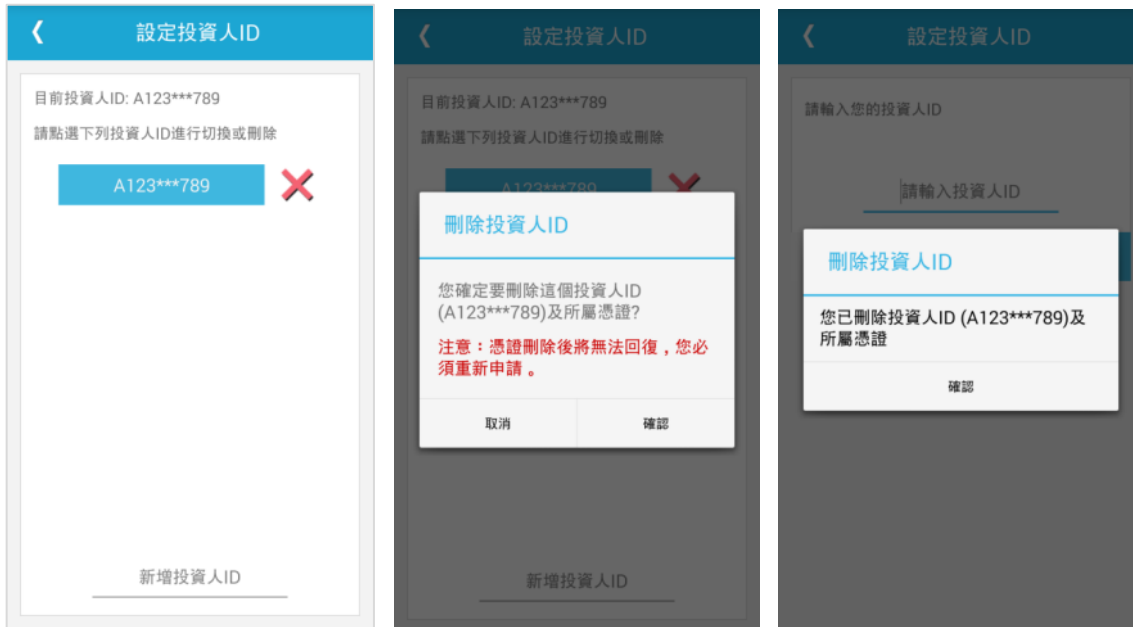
設定投資人ID

目前投資人ID: A123***789

請點選下列投資人ID進行切換或刪除

A123***789

新增投資人ID

設定投資人ID

目前投資人ID: A123***789

請點選下列投資人ID進行切換或刪除

A123***789

刪除投資人ID

您確定要刪除這個投資人ID (A123***789)及所屬憑證?

注意：憑證刪除後將無法回復，您必須重新申請 。

取消

確認

新增投資人ID

設定投資人ID

請輸入您的投資人ID

請輸入投資人ID

刪除投資人ID

您已刪除投資人ID (A123***789)及所屬憑證

確認